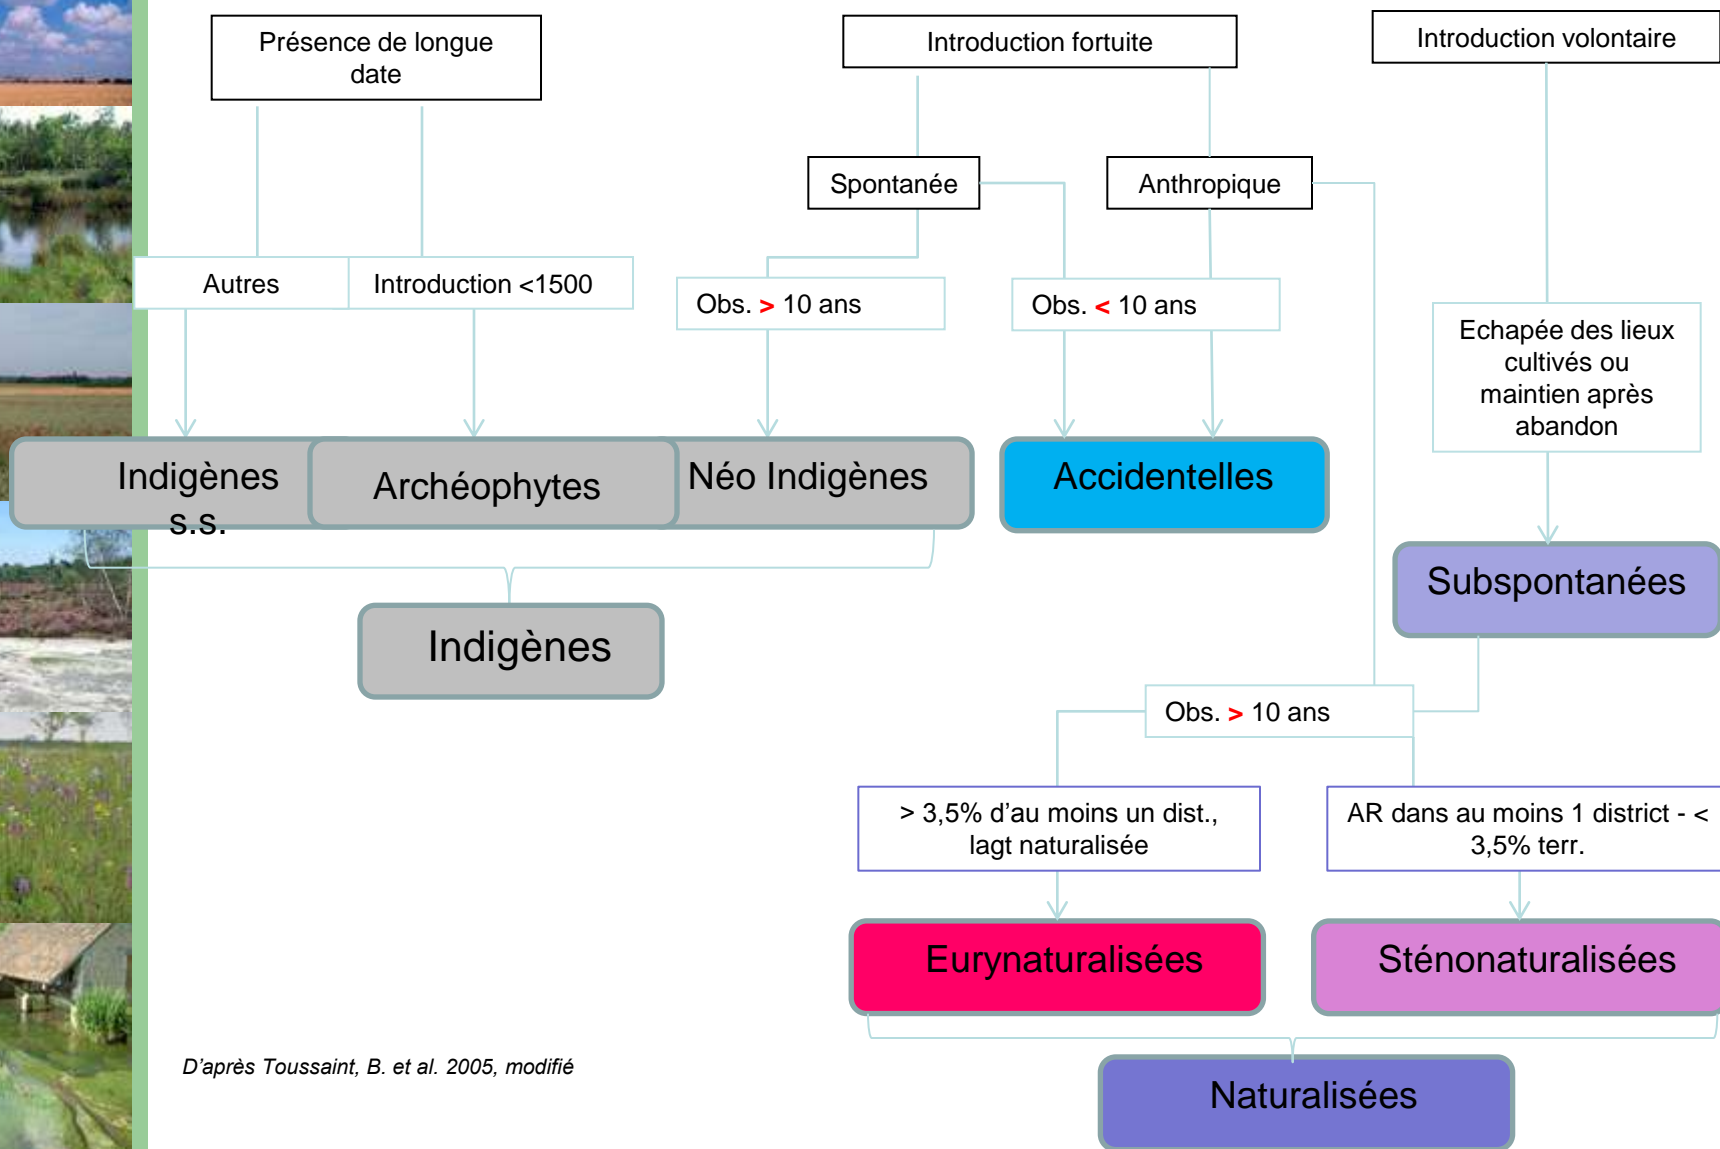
Présence de longue date

Introduction fortuite

Introduction volontaire

Spontanée

Anthropique

Autres

Introduction <1500

Obs. > 10 ans

Obs. < 10 ans

Echapée des lieux cultivés ou maintien après abandon

Indigènes s.s.

Archéophytes

Néo Indigènes

Accidentelles

Subspontanées

Indigènes

Obs. > 10 ans

> 3,5% d'au moins un dist., lagt naturalisée

AR dans au moins 1 district - < 3,5% terr.

Eurynaturalisées

Sténonaturalisées

D'après Toussaint, B. et al. 2005, modifié

Naturalisées